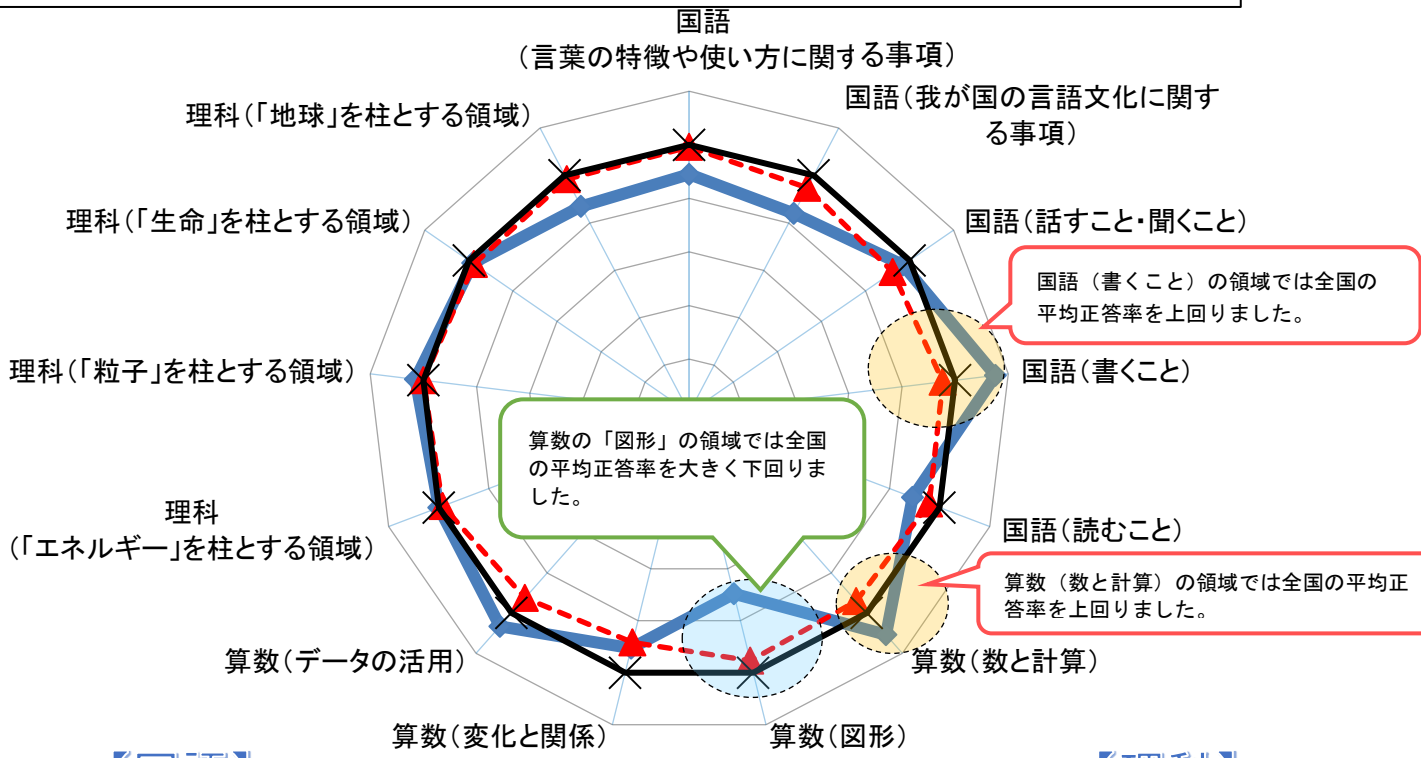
国語
（言葉の特徴や使い方に関する事項）

国語（我が国の言語文化に関する事項）

国語（話すこと・聞くこと）

国語（書くこと）の領域では全国の平均正答率を上回りました。

国語（書くこと）

国語（読むこと）

算数（数と計算）の領域では全国の平均正答率を上回りました。

算数（数と計算）

算数（図形）

算数（変化と関係）

算数（データの活用）

理科
（「エネルギー」を柱とする領域）

理科（「粒子」を柱とする領域）

理科（「生命」を柱とする領域）

理科（「地球」を柱とする領域）

算数の「図形」の領域では全国の平均正答率を大きく下回りました。

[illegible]

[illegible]